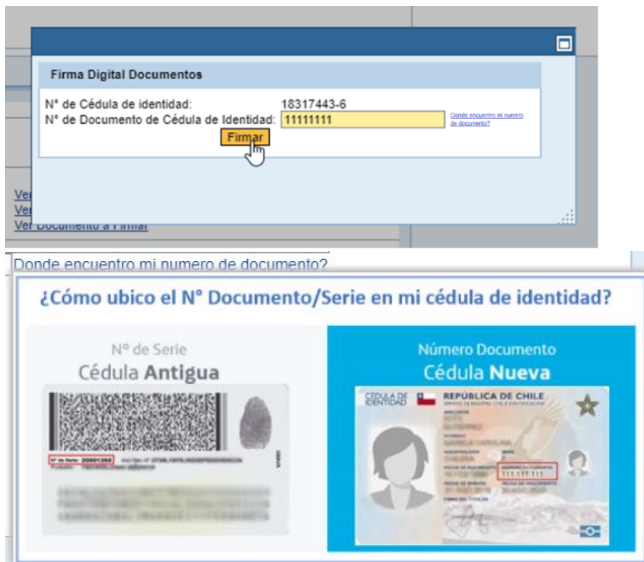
Firma Digital Documentos

N° de Cédula de identidad: 18317443-6

N° de Documento de Cédula de Identidad: 11111111

Donde encuentro mi numero de documento?

Firmar

Ver
Ver
Ver Documento a Firmar

Donde encuentro mi numero de documento?

¿Cómo ubico el N° Documento/Serie en mi cédula de identidad?

N° de Serie
Cédula Antigua

N° de Serie: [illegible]

Número Documento
Cédula Nueva

CÉDULA DE IDENTIDAD
REPÚBLICA DE CHILE
SERVICIO DE REGISTRO CIVIL E IDENTIFICACIÓN

111.111.111